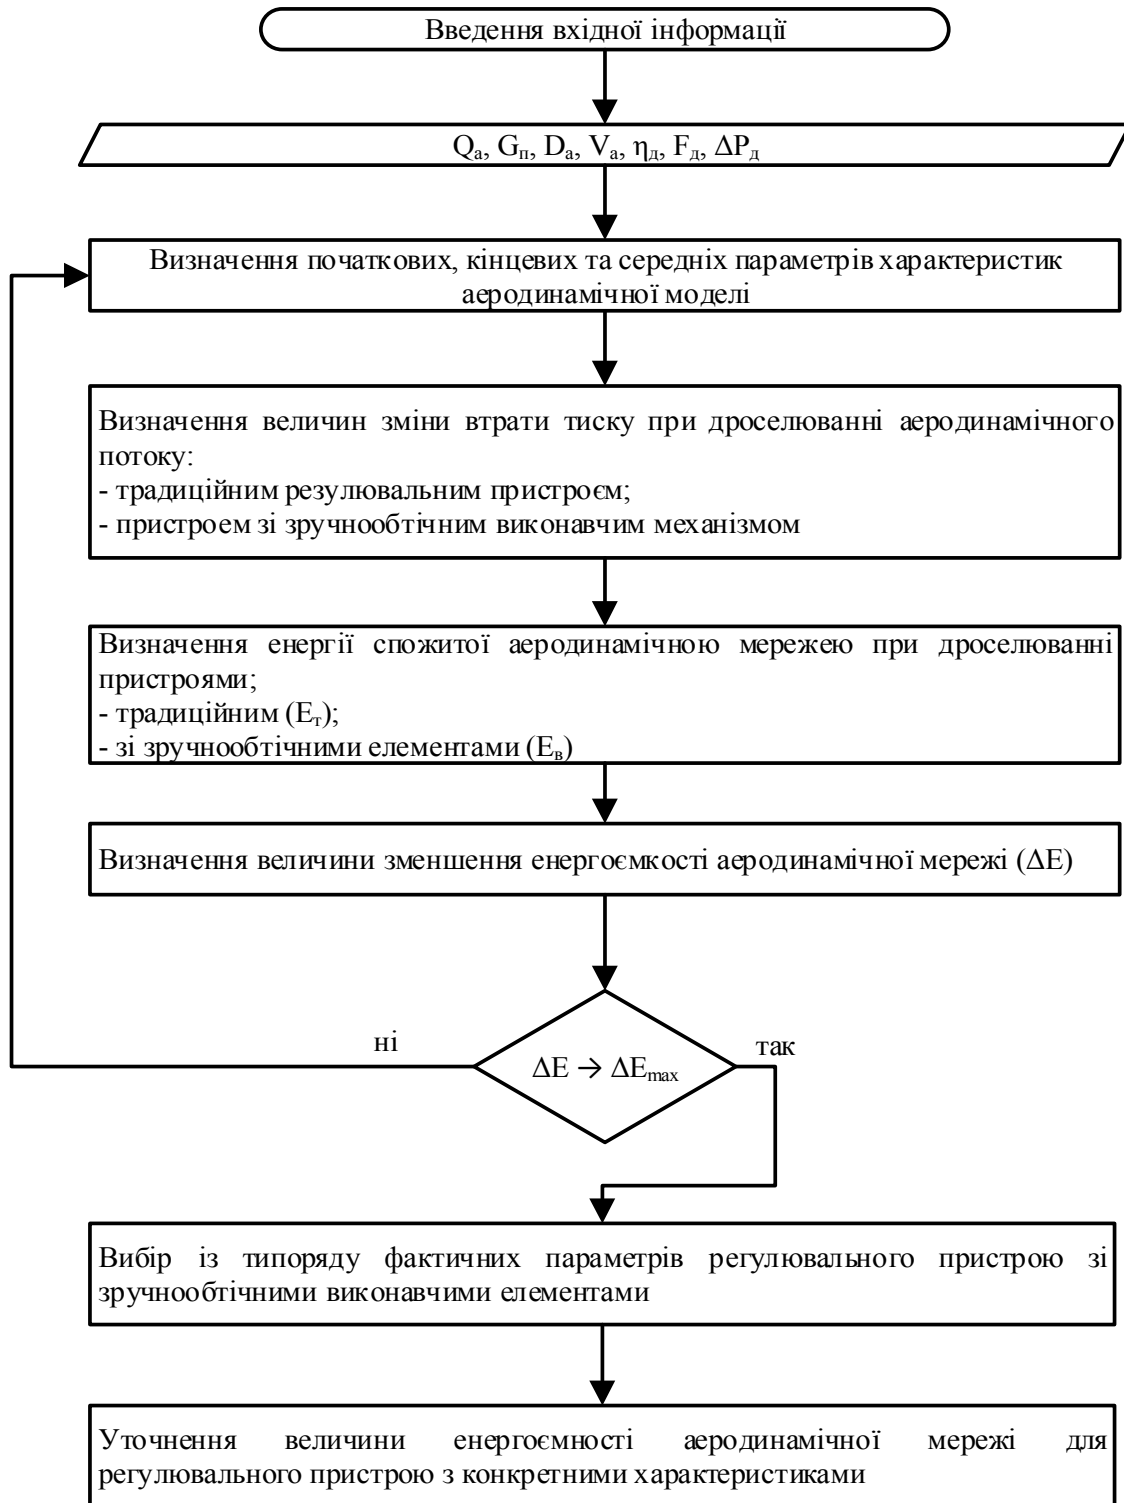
Введення вхідної інформації

$Q_а$, $G_п$, $D_а$, $V_а$, $\eta_д$, $F_д$, $\Delta P_д$

Визначення початкових, кінцевих та середніх параметрів характеристик аеродинамічної моделі

Визначення величин зміни втрати тиску при дроселюванні аеродинамічного потоку:
- традиційним резулювальним пристроєм;
- пристроем зі зручнообтічним виконавчим механізмом

Визначення енергії спожитої аеродинамічною мережею при дроселюванні пристроями;
- традиційним ($E_т$);
- зі зручнообтічними елементами ($E_в$)

Визначення величини зменшення енергоємкості аеродинамічної мережі ($\Delta E$)

ні

$\Delta E \rightarrow \Delta E_{max}$

так

Вибір із типоряду фактичних параметрів регулювального пристрою зі зручнообтічними виконавчими елементами

Уточнення величини енергоємності аеродинамічної мережі для регулювального пристрою з конкретними характеристиками